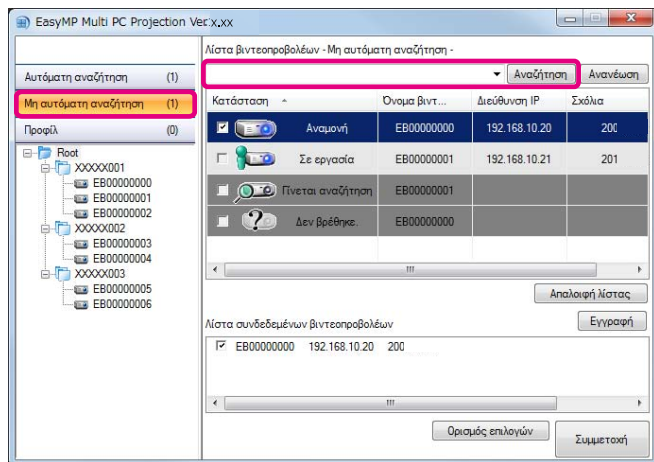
EasyMP Multi PC Projection Ver.x.xx

Λίστα βιντεοπροβολέων - Μη αυτόματη αναζήτηση -

Αυτόματη αναζήτηση (1)
Μη αυτόματη αναζήτηση (1)
Προφίλ (0)

Root
XXXXX001
EB00000000
EB00000001
EB00000002
XXXXX002
EB00000003
EB00000004
XXXXX003
EB00000005
EB00000006

Αναζήτηση
Ανανέωση

| Κατάσταση | Όνομα βιντ... | Διεύθυνση IP | Σχόλια |
|---|---|---|---|
| Αναμονή | EB00000000 | 192.168.10.20 | 200 |
| Σε εργασία | EB00000001 | 192.168.10.21 | 201 |
| Γίνεται αναζήτηση | EB00000001 | | |
| Δεν βρέθηκε. | EB00000000 | | |

Απαλοιφή λίστας

Λίστα συνδεδεμένων βιντεοπροβολέων
Εγγραφή

EB00000000 192.168.10.20 200

Ορισμός επιλογών
Συμμετοχή